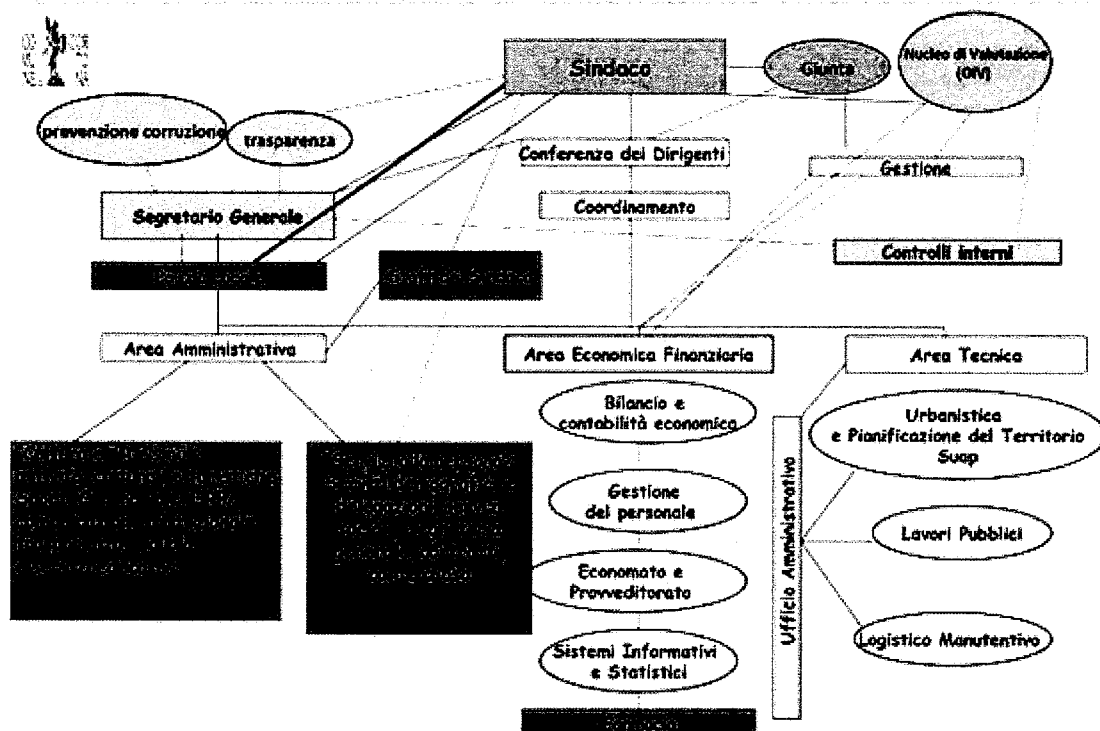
Sindaco

Giunta

Nucleo di Valutazione (OIV)

prevenzione corruzione

trasparenza

Conferenza dei Dirigenti

Gestione

Segretario Generale

Coordinamento

Controlli interni

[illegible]

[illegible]

Area Amministrativa

Area Economica Finanziaria

Area Tecnica

Bilancio e contabilità economica

Urbanistica e Pianificazione del Territorio Suap

Ufficio Amministrativo

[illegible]

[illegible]

Gestione del personale

Lavori Pubblici

Economato e Provveditorato

Logistico Manutentivo

Sistemi Informativi e Statistici

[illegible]